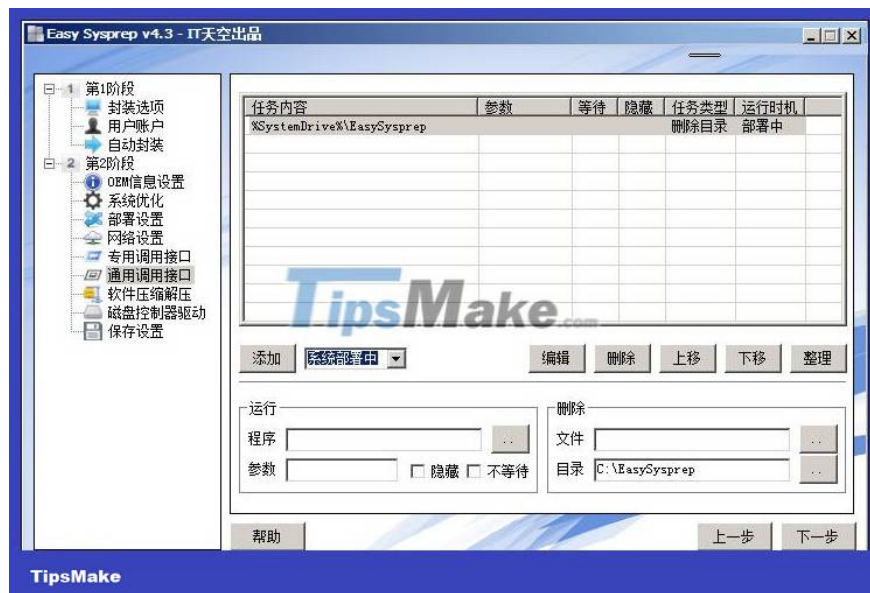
Easy Sysprep v4.3 - IT天空出品

1 第1阶段
封装选项
用户账户
自动封装
2 第2阶段
OEM信息设置
系统优化
部署设置
网络设置
专用调用接口
通用调用接口
软件压缩解压
磁盘控制器驱动
保存设置

| 任务内容 | 参数 | 等待 | 隐藏 | 任务类型 | 运行时机 |
|---|---|---|---|---|---|
| %SystemDrive%\EasySysprep | | | | 删除目录 | 部署中 |

TipsMake.com

添加 系统部署中 编辑 删除 上移 下移 整理

运行
程序 ..
参数 隐藏 不等待

删除
文件 ..
目录 C:\EasySysprep ..

帮助 上一步 下一步

TipsMake